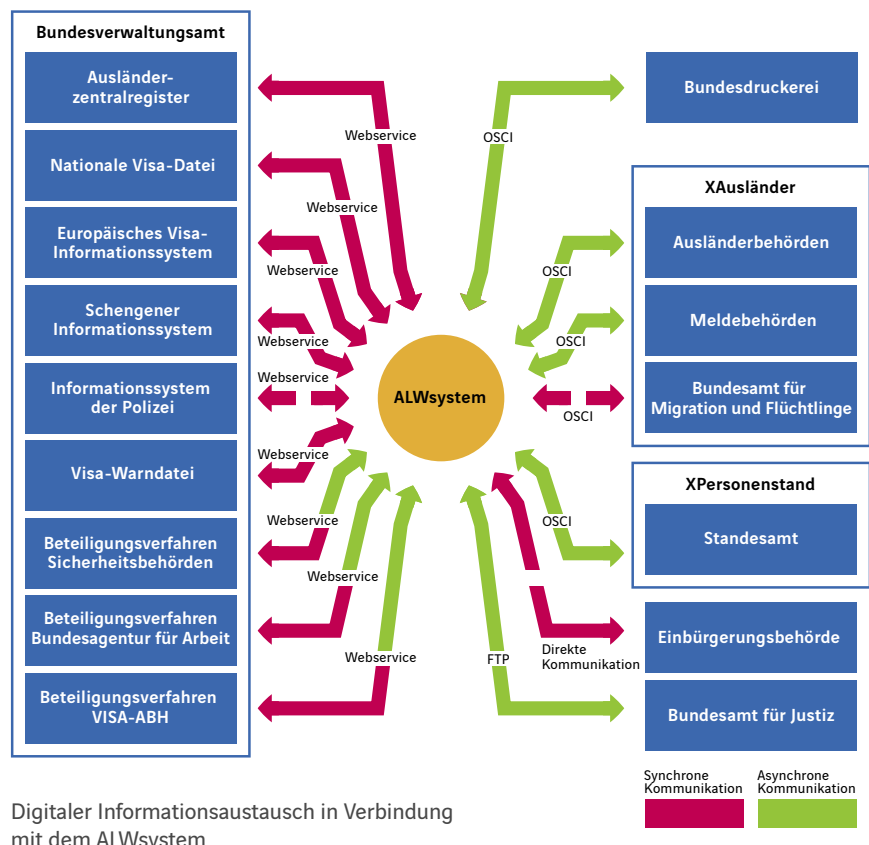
Bundesverwaltungsamt

Ausländerzentralregister

Nationale Visa-Datei

Europäisches Visa-Informationssystem

Schengener Informationssystem

Informationssystem der Polizei

Visa-Warndatei

Beteiligungsverfahren Sicherheitsbehörden

Beteiligungsverfahren Bundesagentur für Arbeit

Beteiligungsverfahren VISA-ABH

Webservice
Webservice
Webservice
Webservice
Webservice
Webservice
Webservice
Webservice
Webservice

ALWsystem

OSCI
OSCI
OSCI
OSCI
OSCI
FTP
Direkte Kommunikation

Bundesdruckerei

XAusländer

Ausländerbehörden

Meldebehörden

Bundesamt für Migration und Flüchtlinge

XPersonenstand

Standesamt

Einbürgerungsbehörde

Bundesamt für Justiz

Synchrone Kommunikation

Asynchrone Kommunikation

Digitaler Informationsaustausch in Verbindung mit dem ALWsystem